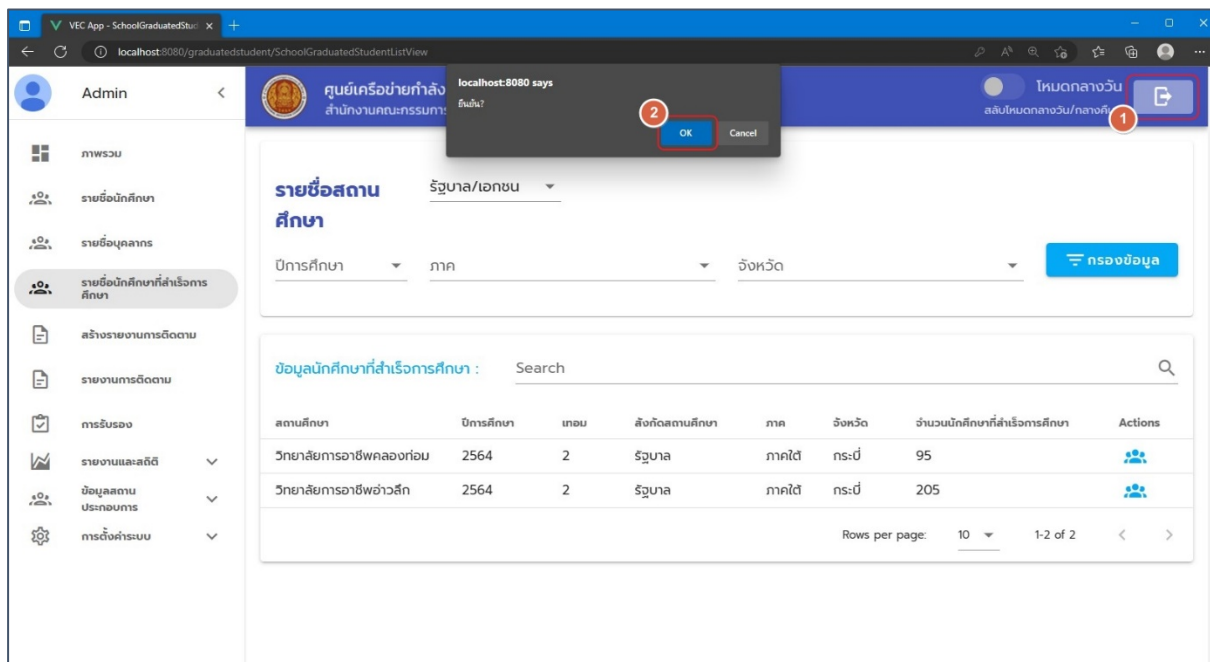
VEC App - SchoolGraduatedStud ×

localhost:8080/graduatedstudent/SchoolGraduatedStudentListView

Admin

ศูนย์เครือข่ายกำลัง
สำนักงานคณะกรรมการ

localhost:8080 says
ยืนยัน?

2

OK Cancel

โหมดกลางวัน
สลับโหมดกลางวัน/กลางคืน

1

ภาพรวม

รายชื่อนักศึกษา

รายชื่อบุคลากร

รายชื่อนักศึกษาที่สำเร็จการศึกษา

สร้างรายงานการติดตาม

รายงานการติดตาม

การรับรอง

รายงานและสถิติ

ข้อมูลสถานประกอบการ

การตั้งค่าระบบ

รายชื่อสถานศึกษา

รัฐบาล/เอกชน

ปีการศึกษา

ภาค

จังหวัด

กรองข้อมูล

ข้อมูลนักศึกษาที่สำเร็จการศึกษา :

Search

| สถานศึกษา | ปีการศึกษา | เทอม | สังกัดสถานศึกษา | ภาค | จังหวัด | จำนวนนักศึกษาที่สำเร็จการศึกษา | Actions |
|---|---|---|---|---|---|---|---|
| วิทยาลัยการอาชีพคลองท่อม | 2564 | 2 | รัฐบาล | ภาคใต้ | กระบี่ | 95 | |
| วิทยาลัยการอาชีพอ่าวลึก | 2564 | 2 | รัฐบาล | ภาคใต้ | กระบี่ | 205 | |

Rows per page: 10 1-2 of 2